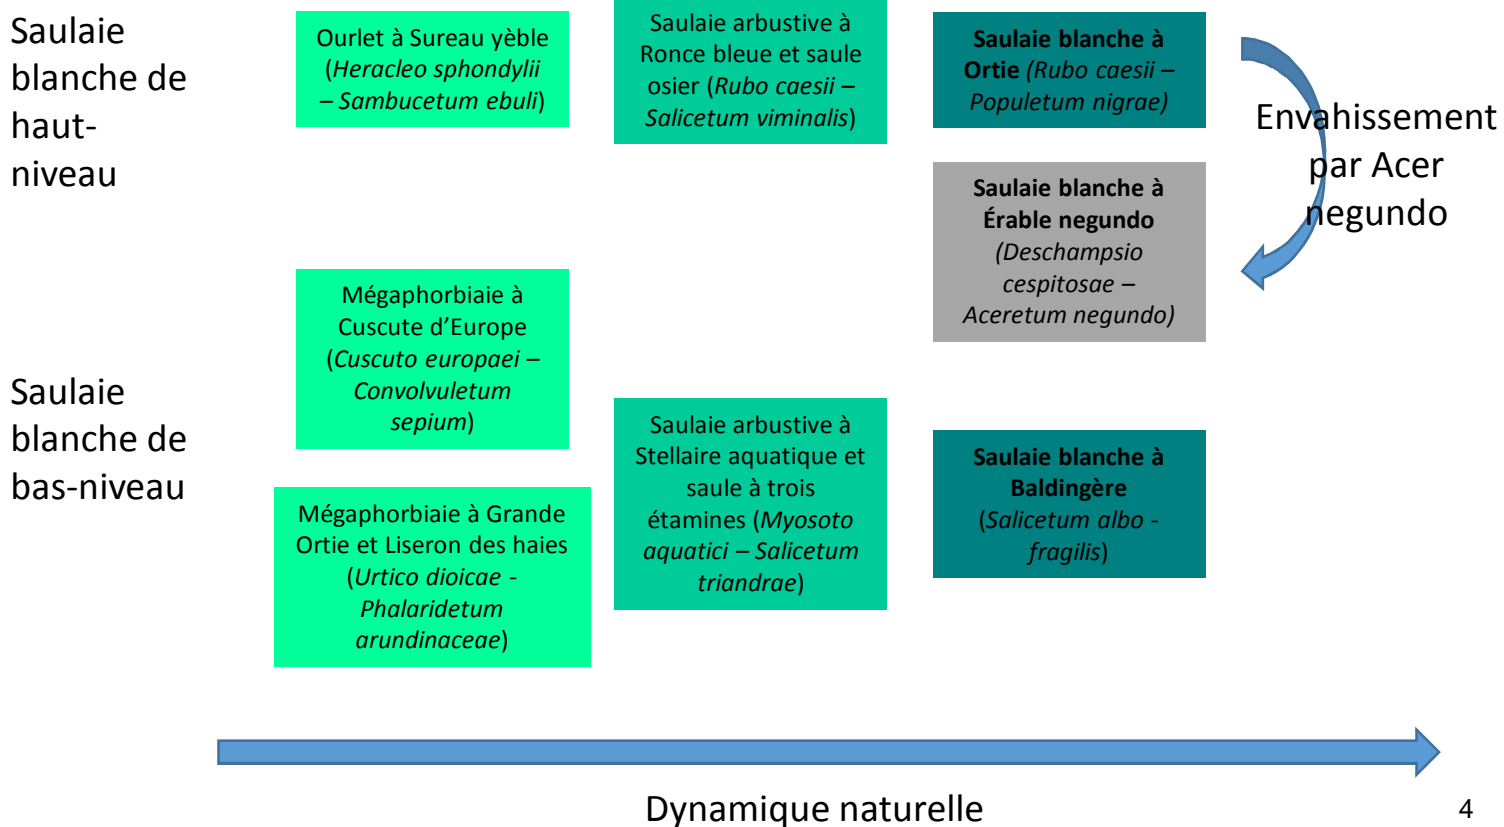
Saulaie blanche de haut-niveau

Ourlet à Sureau yèble (*Heracleo sphondylii – Sambucetum ebuli*)

Saulaie arbustive à Ronce bleue et saule osier (*Rubo caesii – Salicetum viminalis*)

**Saulaie blanche à Ortie** (*Rubo caesii – Populetum nigrae)*

Envahissement par Acer negundo

**Saulaie blanche à Érable negundo** *(Deschampsio cespitosae – Aceretum negundo)*

Saulaie blanche de bas-niveau

Mégaphorbiaie à Cuscute d'Europe (*Cuscuto europaei – Convolvuletum sepium*)

Mégaphorbiaie à Grande Ortie et Liseron des haies (*Urtico dioicae - Phalaridetum arundinaceae*)

Saulaie arbustive à Stellaire aquatique et saule à trois étamines (*Myosoto aquatici – Salicetum triandrae*)

**Saulaie blanche à Baldingère** (*Salicetum albo - fragilis*)

Dynamique naturelle

4